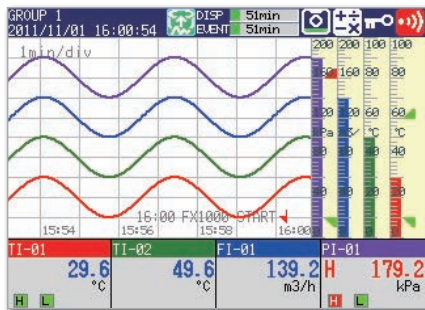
GROUP 1
2011/11/01 16:00:54
DISP 51min
EVENT 51min

1min/div

200 200 100 100
160 160 80 80
120 120 60 60
kPa m3/ °C °C
80 80 40 40

15:54 15:56 15:58 16:00
16:00 FX1000 START

TI-01
29.6
°C
H L

TI-02
49.6
°C

FI-01
139.2
m3/h

PI-01
H 179.2
kPa
H L